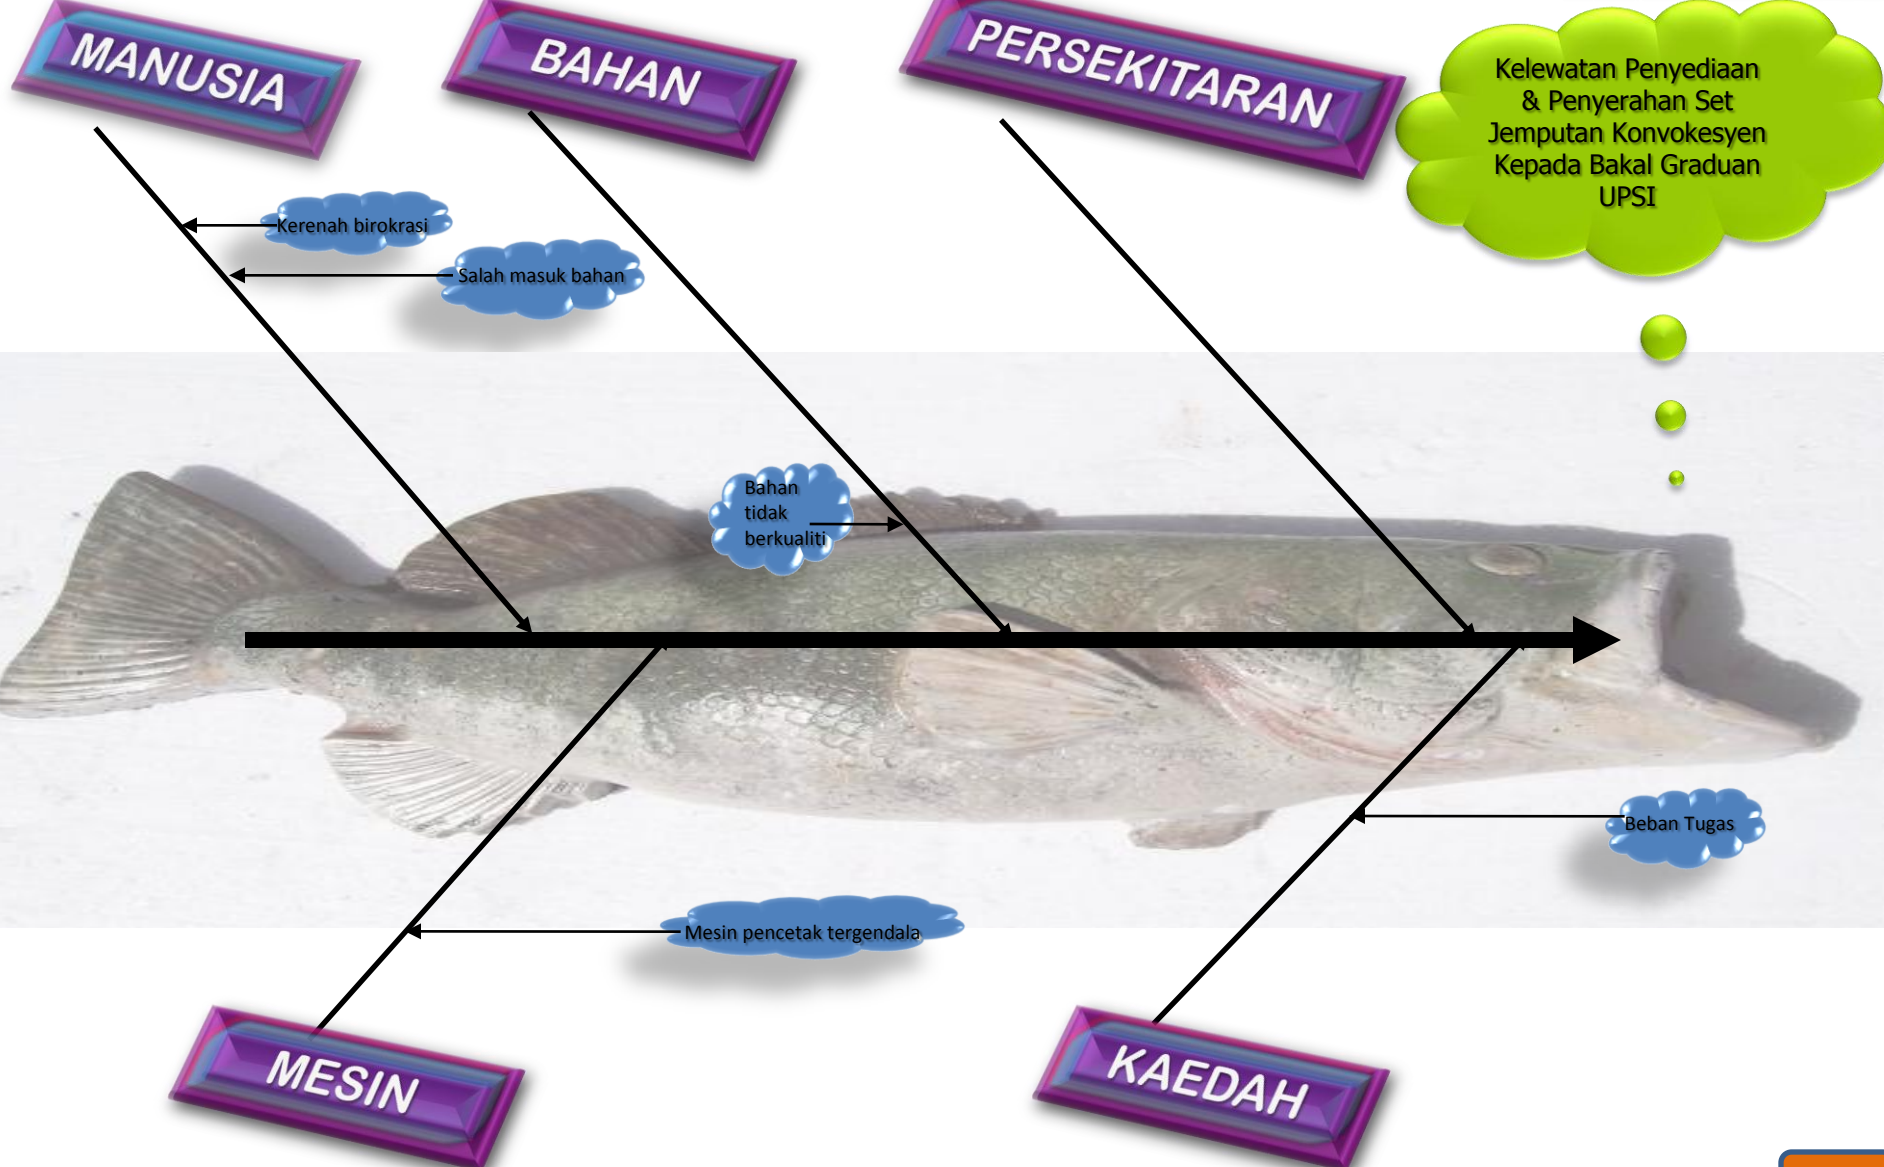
MANUSIA

BAHAN

PERSEKITARAN

Kelewatan Penyediaan & Penyerahan Set Jemputan Konvokesyen Kepada Bakal Graduan UPSI

Kerenah birokrasi

Salah masuk bahan

Bahan tidak berkualiti

Beban Tugas

Mesin pencetak tergendala

MESIN

KAEDAH